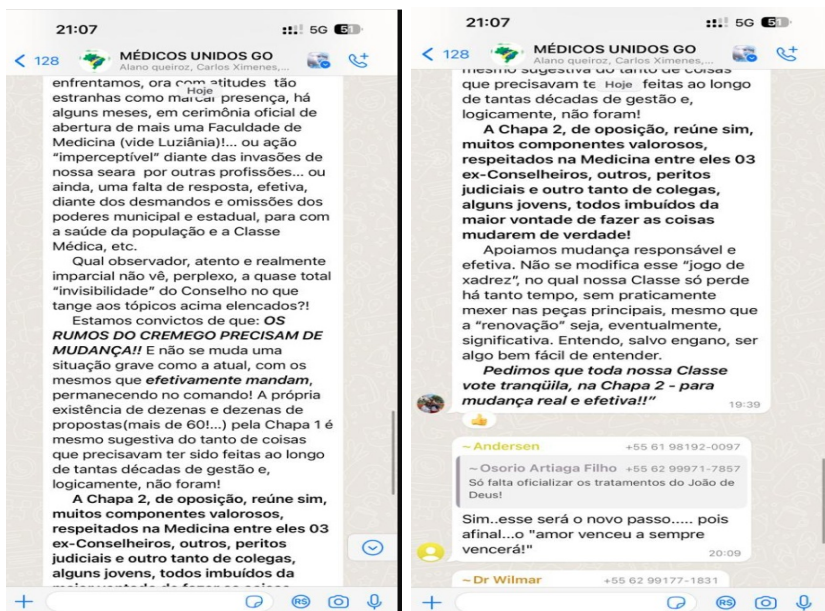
21:07
5G 51
< 128
MÉDICOS UNIDOS GO
Alano queiroz, Carlos Ximenes,...

Hoje

enfrentamos, ora com atitudes tão estranhas como marcar presença, há alguns meses, em cerimônia oficial de abertura de mais uma Faculdade de Medicina (vide Luziânia)!... ou ação "imperceptível" diante das invasões de nossa seara por outras profissões... ou ainda, uma falta de resposta, efetiva, diante dos desmandos e omissões dos poderes municipal e estadual, para com a saúde da população e a Classe Médica, etc.

Qual observador, atento e realmente imparcial não vê, perplexo, a quase total "invisibilidade" do Conselho no que tange aos tópicos acima elencados?!

Estamos convictos de que: ***OS RUMOS DO CREMEGO PRECISAM DE MUDANÇA!!*** E não se muda uma situação grave como a atual, com os mesmos que ***efetivamente mandam***, permanecendo no comando! A própria existência de dezenas e dezenas de propostas(mais de 60!...) pela Chapa 1 é mesmo sugestiva do tanto de coisas que precisavam ter sido feitas ao longo de tantas décadas de gestão e, logicamente, não foram!

**A Chapa 2, de oposição, reúne sim, muitos componentes valorosos, respeitados na Medicina entre eles 03 ex-Conselheiros, outros, peritos judiciais e outro tanto de colegas, alguns jovens, todos imbuídos da** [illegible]

21:07
5G 51
< 128
MÉDICOS UNIDOS GO
Alano queiroz, Carlos Ximenes,...

mesmo sugestiva do tanto de coisas que precisavam te Hoje feitas ao longo de tantas décadas de gestão e, logicamente, não foram!

**A Chapa 2, de oposição, reúne sim, muitos componentes valorosos, respeitados na Medicina entre eles 03 ex-Conselheiros, outros, peritos judiciais e outro tanto de colegas, alguns jovens, todos imbuídos da maior vontade de fazer as coisas mudarem de verdade!**

Apoiamos mudança responsável e efetiva. Não se modifica esse "jogo de xadrez", no qual nossa Classe só perde há tanto tempo, sem praticamente mexer nas peças principais, mesmo que a "renovação" seja, eventualmente, significativa. Entendo, salvo engano, ser algo bem fácil de entender.

***Pedimos que toda nossa Classe vote tranqüila, na Chapa 2 - para mudança real e efetiva!!"*** 19:39

~ Andersen +55 61 98192-0097
~ Osorio Artiaga Filho +55 62 99971-7857
Só falta oficializar os tratamentos do João de Deus!
Sim..esse será o novo passo..... pois afinal...o "amor venceu a sempre vencerá!" 20:09

~ Dr Wilmar +55 62 99177-1831